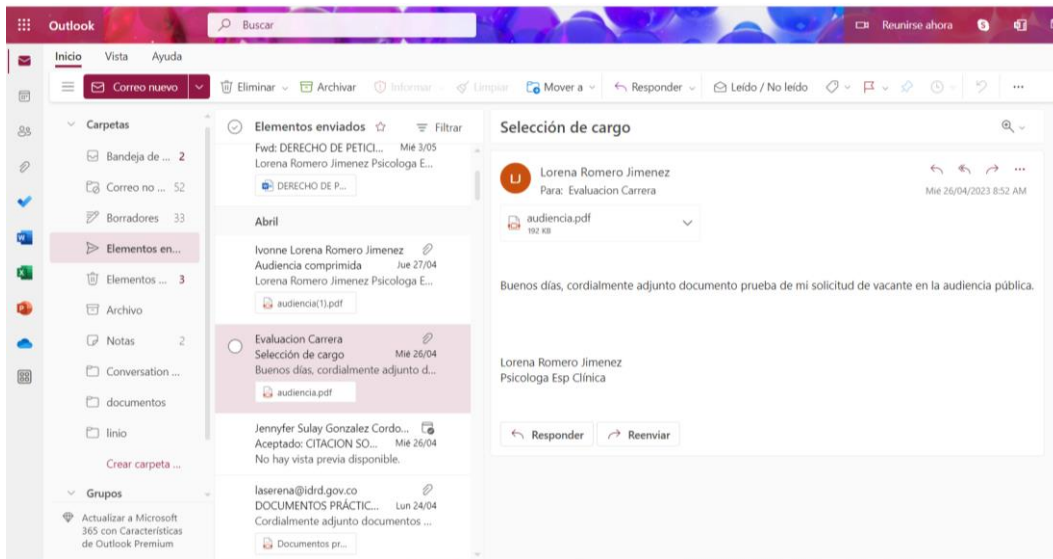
Outlook
Buscar
Reunirse ahora

Inicio Vista Ayuda

Correo nuevo
Eliminar Archivar Informar Limpiar Mover a Responder Leído / No leído

Carpetas
Bandeja de ... 2
Correo no ... 52
Borradores 33
Elementos en...
Elementos ... 3
Archivo
Notas 2
Conversation ...
documentos
linio
Crear carpeta ...
Grupos
Actualizar a Microsoft 365 con Características de Outlook Premium

Elementos enviados
Filtrar
Fwd: DERECHO DE PETICI... Mié 3/05
Lorena Romero Jimenez Psicologa E...
DERECHO DE P...
Abril
Ivonne Lorena Romero Jimenez
Audiencia comprimida Jue 27/04
Lorena Romero Jimenez Psicologa E...
audiencia(1).pdf
Evaluacion Carrera
Selección de cargo Mié 26/04
Buenos días, cordialmente adjunto d...
audiencia.pdf
Jennyfer Sulay Gonzalez Cordo...
Aceptado: CITACION SO... Mié 26/04
No hay vista previa disponible.
laserena@idrd.gov.co
DOCUMENTOS PRÁCTIC... Lun 24/04
Cordialmente adjunto documentos ...
Documentos pr...

Selección de cargo

LJ
Lorena Romero Jimenez
Para: Evaluacion Carrera
Mié 26/04/2023 8:52 AM
audiencia.pdf
192 KB

Buenos días, cordialmente adjunto documento prueba de mi solicitud de vacante en la audiencia pública.

Lorena Romero Jimenez
Psicologa Esp Clínica

Responder Reenviar